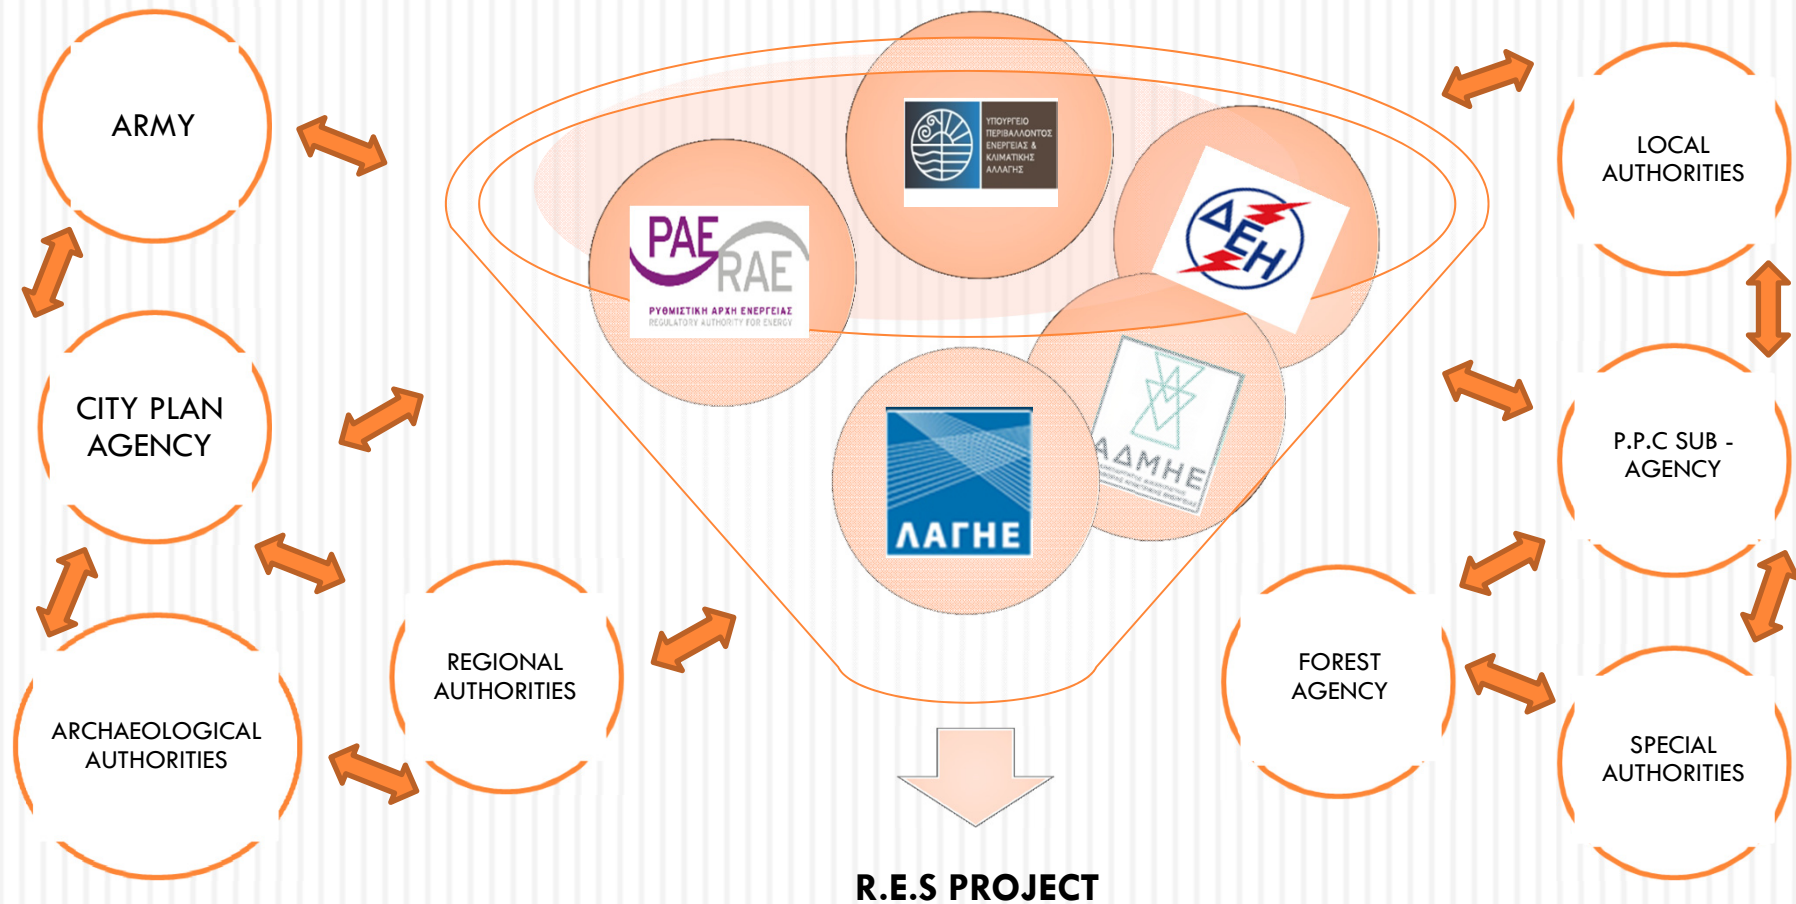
ARMY

CITY PLAN AGENCY

ARCHAEOLOGICAL AUTHORITIES

REGIONAL AUTHORITIES

ΡΑΕ RAE
ΡΥΘΜΙΣΤΙΚΗ ΑΡΧΗ ΕΝΕΡΓΕΙΑΣ
REGULATORY AUTHORITY FOR ENERGY

ΥΠΟΥΡΓΕΙΟ ΠΕΡΙΒΑΛΛΟΝΤΟΣ ΕΝΕΡΓΕΙΑΣ & ΚΛΙΜΑΤΙΚΗΣ ΑΛΛΑΓΗΣ

ΔΕΗ

ΑΔΜΗΕ

ΛΑΓΗΕ

LOCAL AUTHORITIES

P.P.C SUB - AGENCY

FOREST AGENCY

SPECIAL AUTHORITIES

R.E.S PROJECT